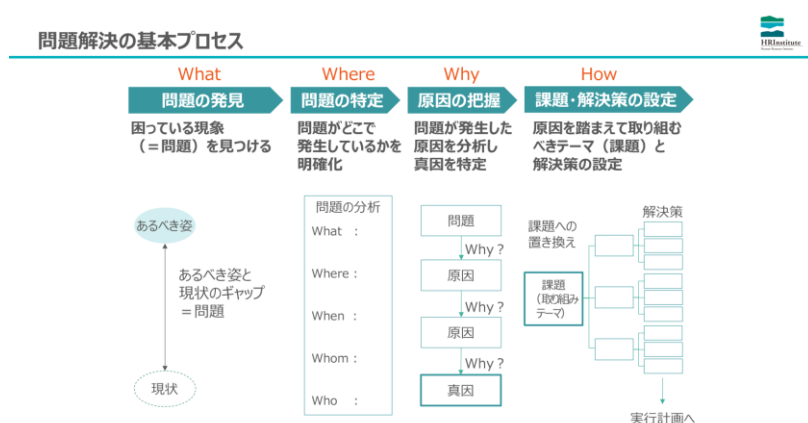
問題解決の基本プロセス

HRInstitute

What

問題の発見

困っている現象（＝問題）を見つける

Where

問題の特定

問題がどこで発生しているかを明確化

Why

原因の把握

問題が発生した原因を分析し真因を特定

How

課題・解決策の設定

原因を踏まえて取り組むべきテーマ（課題）と解決策の設定

あるべき姿

あるべき姿と現状のギャップ＝問題

現状

問題の分析

What :

Where :

When :

Whom :

Who :

問題

Why ?

原因

Why ?

原因

Why ?

真因

課題への置き換え

課題（取り組みテーマ）

解決策

実行計画へ